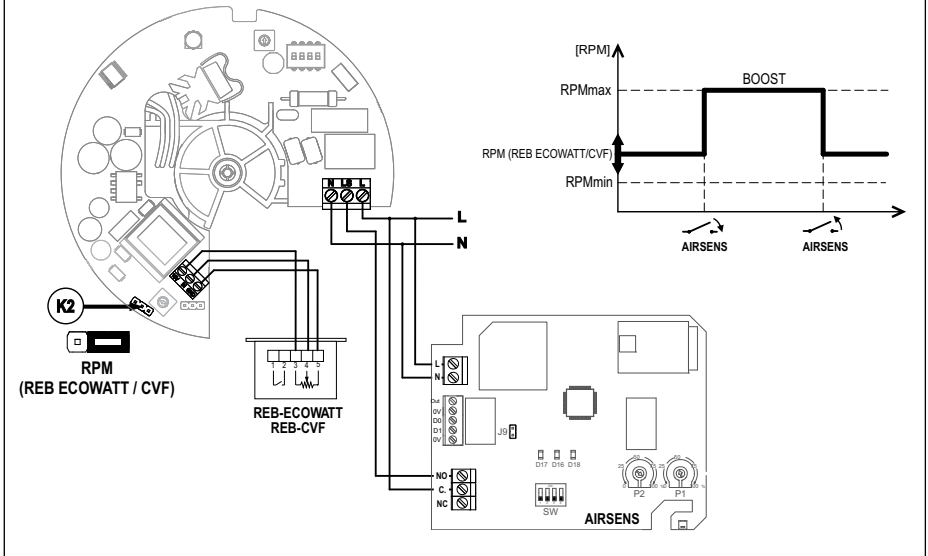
[RPM]

BOOST

RPMmax

RPM (REB ECOWATT/CVF)

RPMmin

AIRSENS

AIRSENS

L

N

K2

RPM
(REB ECOWATT / CVF)

1 2 3 4 5

REB-ECOWATT
REB-CVF

L
N

Out
0V
D0
D1
0V

J9

D17 D16 D18

NO
C.
NC

SW

P2 P1

AIRSENS